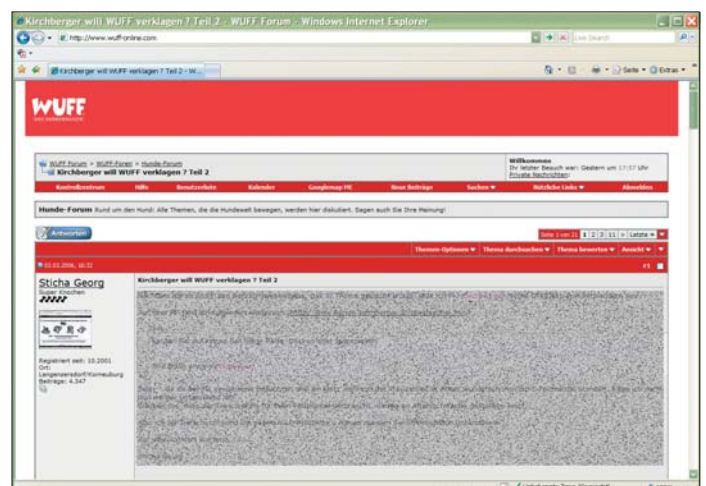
Kirchberger will WUFF verklagen ? Teil 2 - WUFF Forum - Windows Internet Explorer

http://www.wuff-online.com

Live Search

Kirchberger will WUFF verklagen ? Teil 2 - W...

Seite · Extras

WUFF

WUFF Forum > WUFF-Foren > Hunde-Forum
Kirchberger will WUFF verklagen ? Teil 2

Willkommen
Ihr letzter Besuch war: Gestern um 17:57 Uhr
Private Nachrichten

Kontrollzentrum | Hilfe | Benutzerliste | Kalender | Googlemap ME | Neue Beiträge | Suchen | Nützliche Links | Abmelden

Hunde-Forum Rund um den Hund: Alle Themen, die die Hundewelt bewegen, werden hier diskutiert. Sagen auch Sie Ihre Meinung!

Antworten

Seite 1 von 21 | 1 | 2 | 3 | 11 | > | Letzte »

Themen-Optionen | Thema durchsuchen | Thema bewerten | Ansicht

03.02.2006, 16:32

#1

Sticha Georg
Super Knochen

Registriert seit: 10.2001
Ort: Langenzersdorf/Korneuburg
Beiträge: 4.547

Kirchberger will WUFF verklagen ? Teil 2

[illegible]